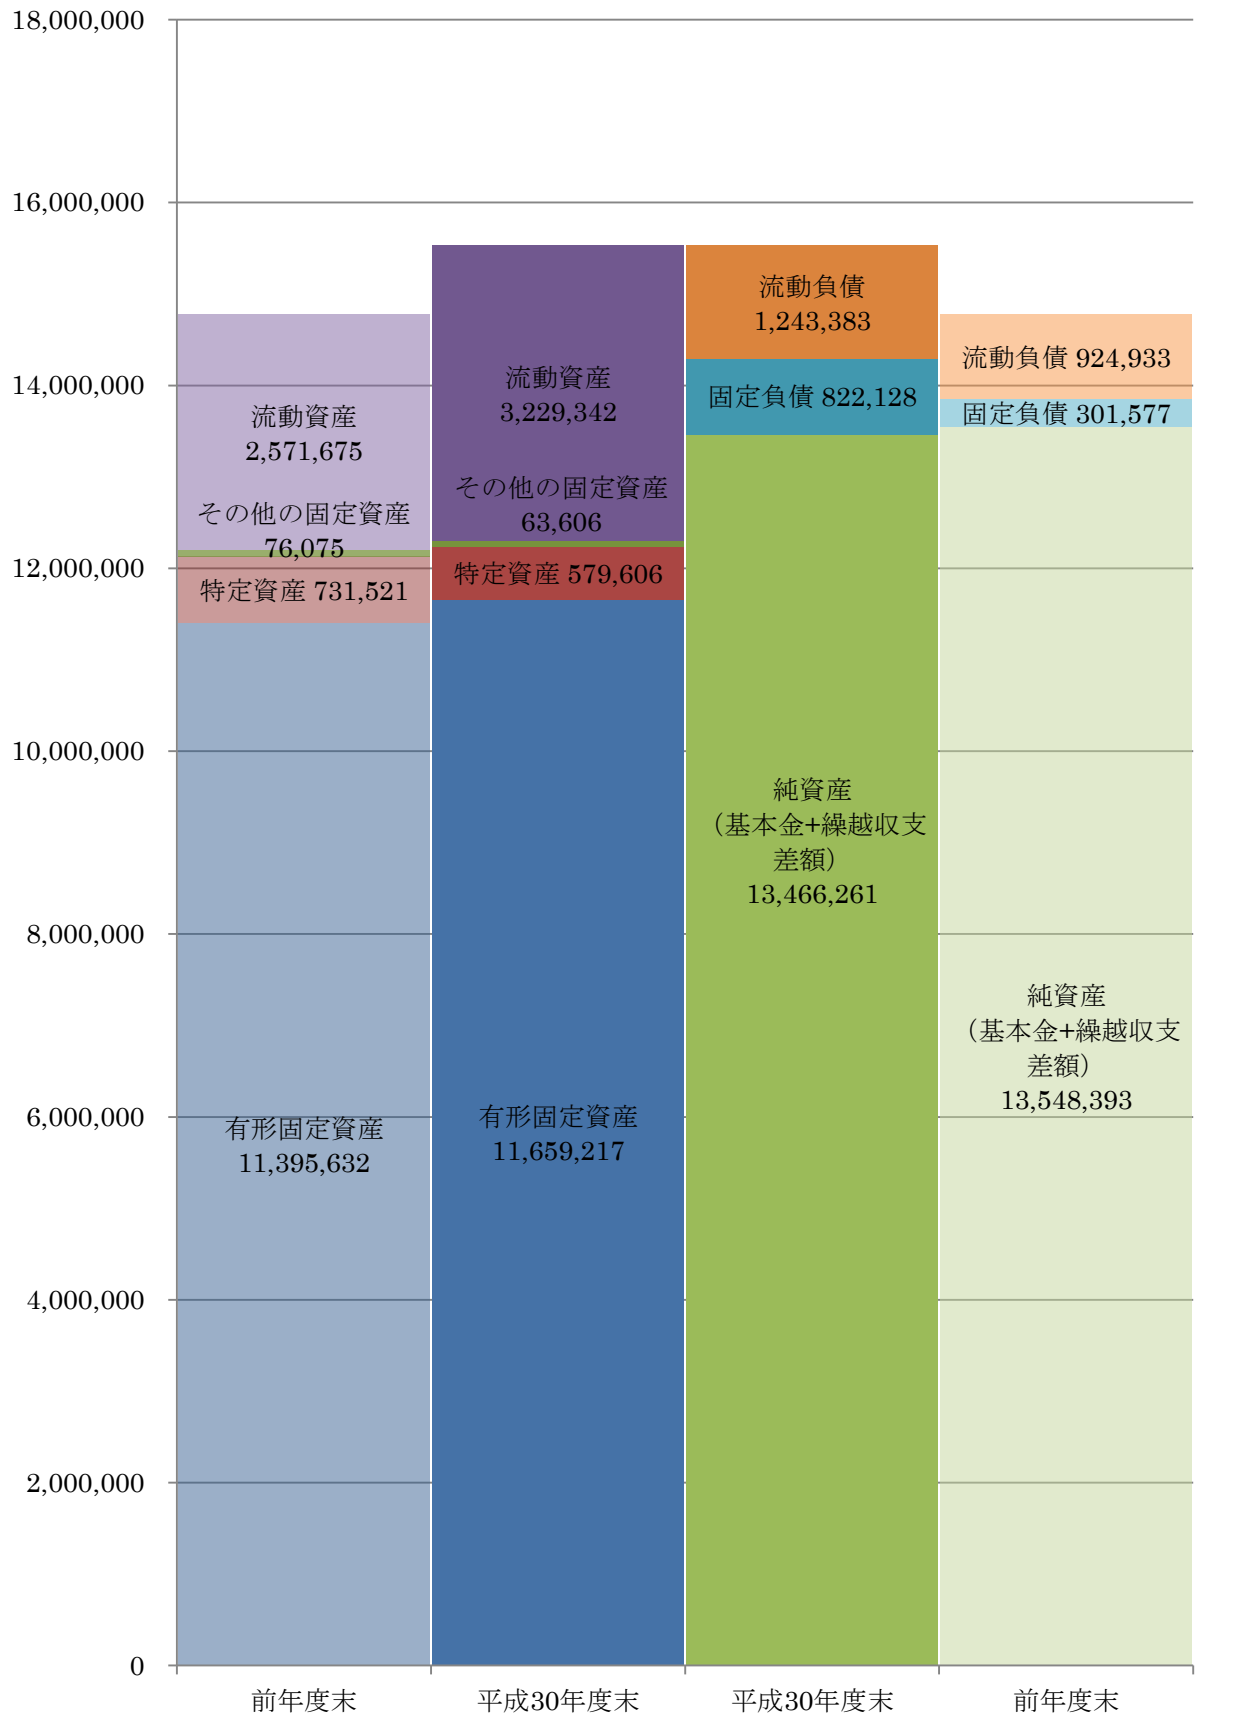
18,000,000
16,000,000
14,000,000
12,000,000
10,000,000
8,000,000
6,000,000
4,000,000
2,000,000
0

流動資産
2,571,675
その他の固定資産
76,075
特定資産 731,521
有形固定資産
11,395,632

流動資産
3,229,342
その他の固定資産
63,606
特定資産 579,606
有形固定資産
11,659,217

流動負債
1,243,383
固定負債 822,128
純資産
（基本金+繰越収支差額）
13,466,261

流動負債 924,933
固定負債 301,577
純資産
（基本金+繰越収支差額）
13,548,393

前年度末
平成30年度末
平成30年度末
前年度末